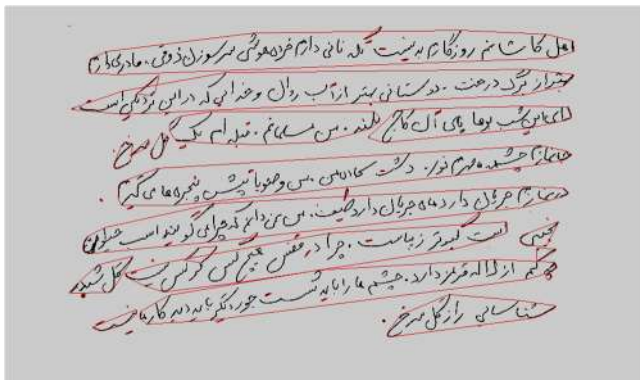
اهل کاشانم روزگارم بد نیست تکه نانی دارم خرده هوشی سر سوزن ذوقی . مادری دارم

بهتر از برگ درخت . دوستانی بهتر از آب روان و خدایی که در این نزدیکی است

لای این شب بوها پای آن کاج بلند . من مسلمانم . قبله ام یک گل سرخ

جانمازم چشمه . مهرم نور . دشت سجاده من . من وضو با تپش پنجره ها می گیرم .

در نمازم جریان دارد ماه جریان دارد طیف . من نمی دانم که چرا می گویند اسب حیوان

نجیبی است کبوتر زیباست . چرا در قفس هیچ کسی کرکس نیست گل شبدر

چه کم از لاله قرمز دارد . چشم ها را باید شست جور دیگر باید دید کار ما نیست

شناسایی راز گل سرخ .